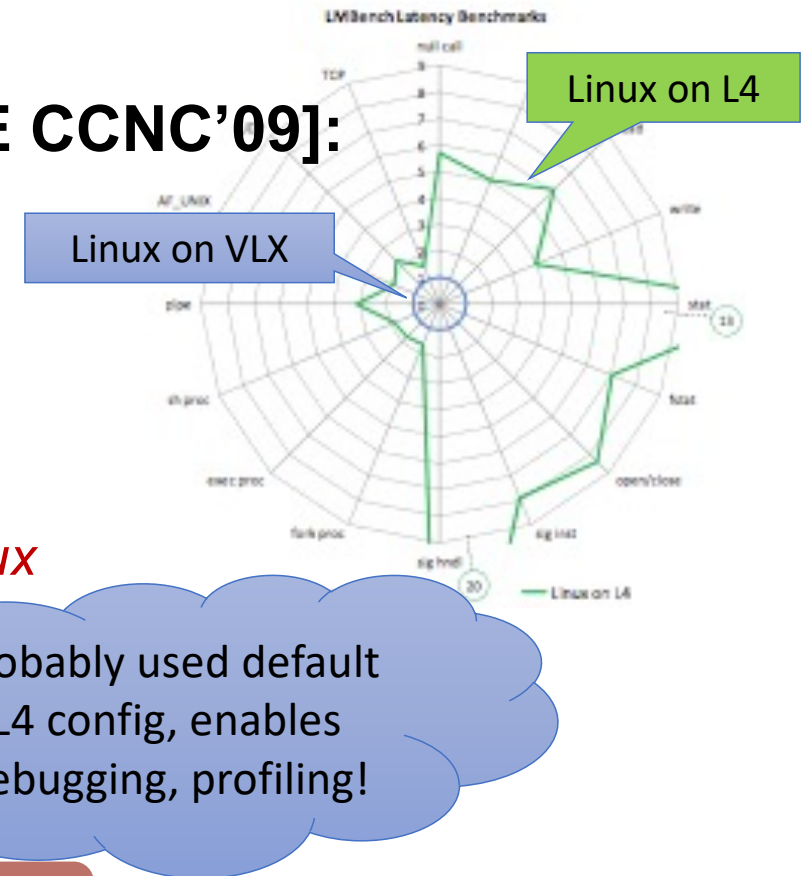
E CCNC'09]:

LMBench Latency Benchmarks

null call

TCP

9
8
7
6
5
4
3
2
1
0

Linux on L4

write

AF_UNIX

Linux on VLX

pipe

stat

18

sh proc

fstat

exec proc

open/close

fork proc

sig inst

sig hndl

20

Linux on L4

IX

obably used default
L4 config, enables
ebugging, profiling!